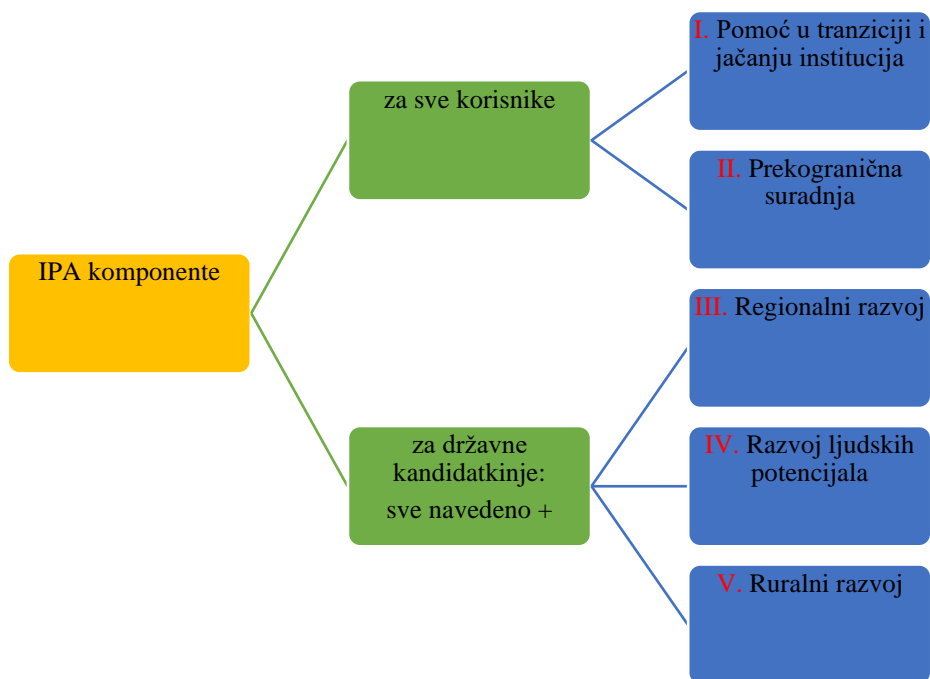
IPA komponente

za sve korisnike

I. Pomoć u tranziciji i jačanju institucija

II. Prekogranična suradnja

za državne kandidatkinje: sve navedeno +

III. Regionalni razvoj

IV. Razvoj ljudskih potencijala

V. Ruralni razvoj